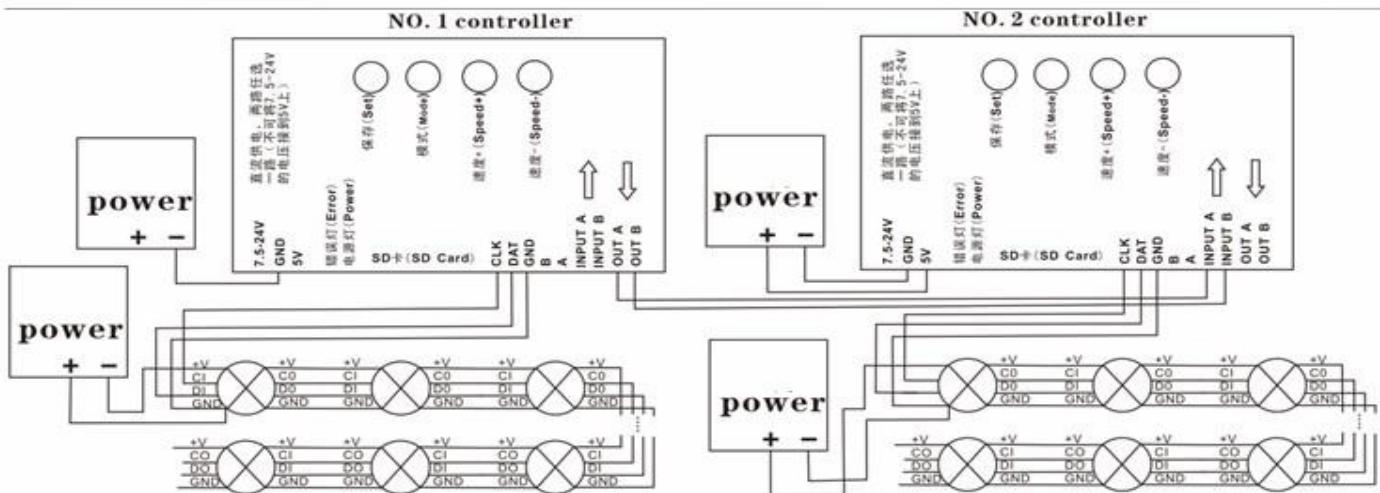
NO. 1 controller

NO. 2 controller

直流供电，两路任选一路（不可将7.5~24V的电压接到5V上）

保存(Set)

模式(Mode)

速度+(Speed+)

速度-(Speed-)

power
+ −

power
+ −

7.5-24V
GND
5V

错误灯(Error)
电源灯(Power)

SD卡(SD Card)

CLK
DAT
GND
B
A

INPUT A
INPUT B
OUT A
OUT B

+V CI DI GND
+V C0 D0 GND
+V CI DI GND
+V C0 D0 GND
+V CI DI GND
+V C0 D0 GND

+V CO DO GND
+V CI DI GND
+V CO DO GND
+V CI DI GND
+V CO DO GND
+V CI DI GND

直流供电，两路任选一路（不可将7.5~24V的电压接到5V上）

保存(Set)

模式(Mode)

速度+(Speed+)

速度-(Speed-)

power
+ −

power
+ −

7.5-24V
GND
5V

错误灯(Error)
电源灯(Power)

SD卡(SD Card)

CLK
DAT
GND
B
A

INPUT A
INPUT B
OUT A
OUT B

+V CI D0 GND
+V C0 D0 GND
+V CI DI GND
+V C0 D0 GND
+V CI DI GND
+V C0 D0 GND

+V CO DO GND
+V CI DI GND
+V CO DO GND
+V CI DI GND
+V CO DO GND
+V CI DI GND